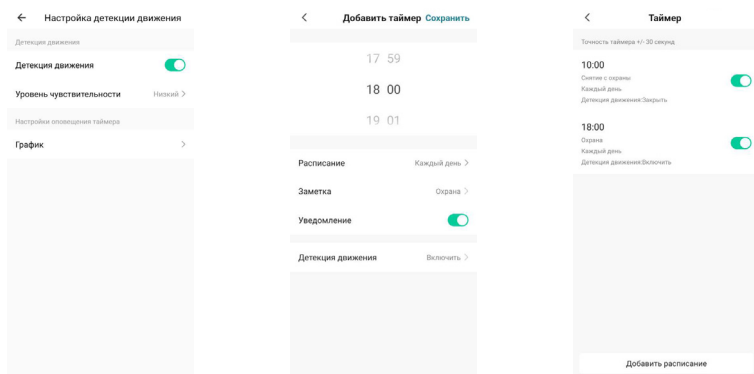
← Настройка детекции движения

Детекция движения

Детекция движения

Уровень чувствительности Низкий >

Настройки оповещения таймера

График >

< Добавить таймер Сохранить

17 59
18 00
19 01

Расписание Каждый день >

Заметка Охрана >

Уведомление

Детекция движения Включить >

< Таймер

Точность таймера +/- 30 секунд

10:00
Снятие с охраны
Каждый день
Детекция движения:Закрыть

18:00
Охрана
Каждый день
Детекция движения:Включить

Добавить расписание